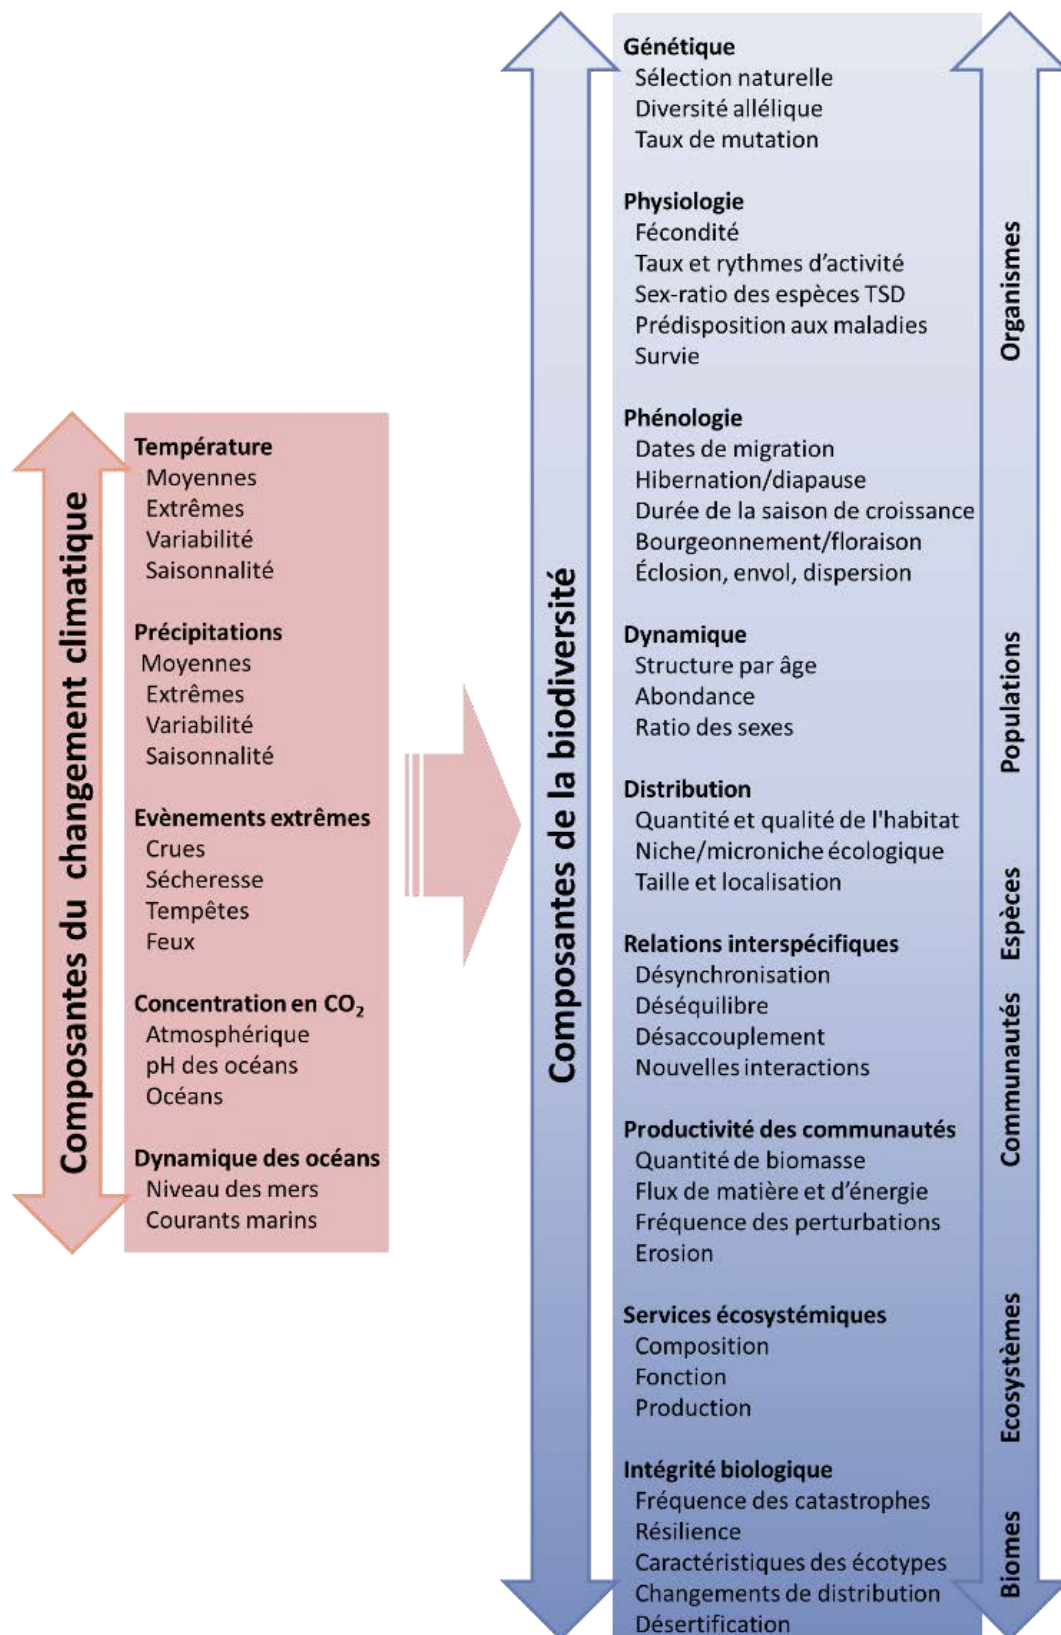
Composantes du changement climatique

Température
Moyennes
Extrêmes
Variabilité
Saisonnalité

Précipitations
Moyennes
Extrêmes
Variabilité
Saisonnalité

Evènements extrêmes
Crues
Sécheresse
Tempêtes
Feux

Concentration en $CO_2$
Atmosphérique
pH des océans
Océans

Dynamique des océans
Niveau des mers
Courants marins

Composantes de la biodiversité

Génétique
Sélection naturelle
Diversité allélique
Taux de mutation

Physiologie
Fécondité
Taux et rythmes d'activité
Sex-ratio des espèces TSD
Prédisposition aux maladies
Survie

Phénologie
Dates de migration
Hibernation/diapause
Durée de la saison de croissance
Bourgeonnement/floraison
Éclosion, envol, dispersion

Dynamique
Structure par âge
Abondance
Ratio des sexes

Distribution
Quantité et qualité de l'habitat
Niche/microniche écologique
Taille et localisation

Relations interspécifiques
Désynchronisation
Déséquilibre
Désaccouplement
Nouvelles interactions

Productivité des communautés
Quantité de biomasse
Flux de matière et d'énergie
Fréquence des perturbations
Erosion

Services écosystémiques
Composition
Fonction
Production

Intégrité biologique
Fréquence des catastrophes
Résilience
Caractéristiques des écotypes
Changements de distribution
Désertification

Organismes
Populations
Espèces
Communautés
Ecosystèmes
Biomes